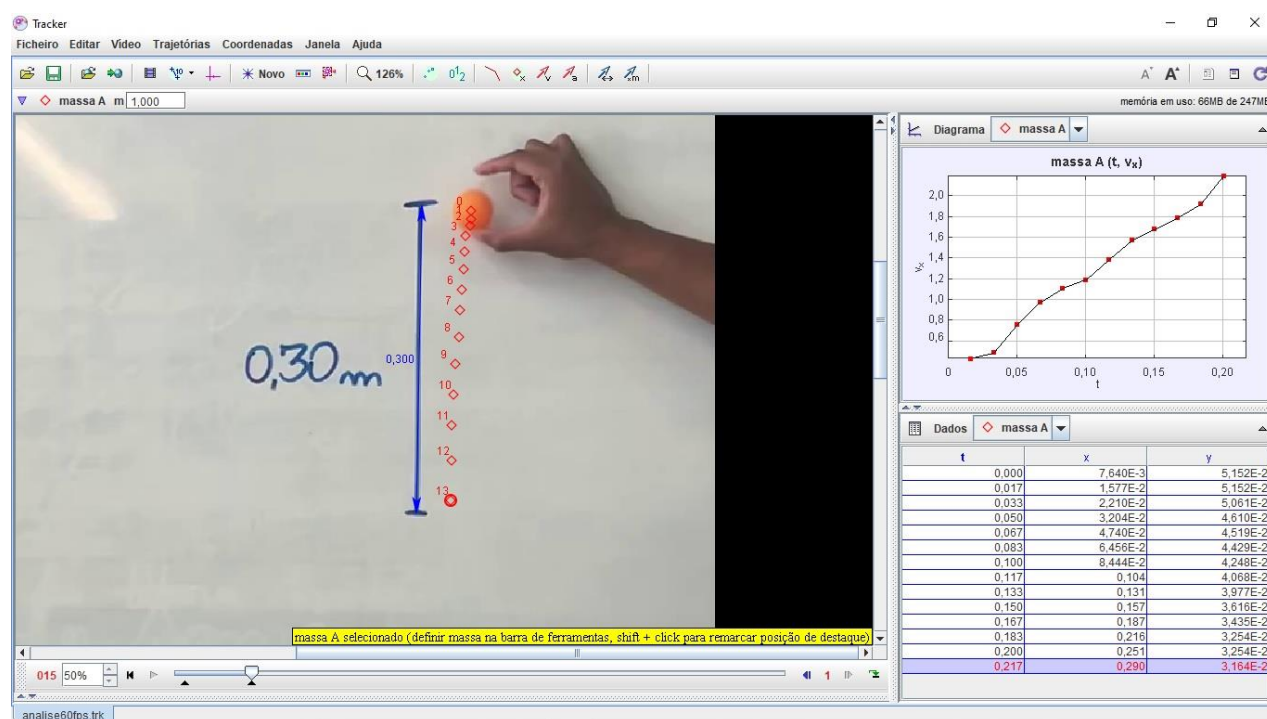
Tracker
Ficheiro Editar Vídeo Trajetórias Coordenadas Janela Ajuda

Novo 126%

massa A m 1,000

memória em uso: 66MB de 247MB

0,30 m
0,300

0 1 2 3 4 5 6 7 8 9 10 11 12 13

massa A selecionado (definir massa na barra de ferramentas, shift + click para remarcar posição de destaque)

015 50%

1

Diagrama massa A

massa A (t, $v_x$)

2,0
1,8
1,6
1,4
1,2
1,0
0,8
0,6
$v_x$
0 0,05 0,10 0,15 0,20
t

Dados massa A

| t | x | y |
|---|---|---|
| 0,000 | 7,640E-3 | 5,152E-2 |
| 0,017 | 1,577E-2 | 5,152E-2 |
| 0,033 | 2,210E-2 | 5,061E-2 |
| 0,050 | 3,204E-2 | 4,610E-2 |
| 0,067 | 4,740E-2 | 4,519E-2 |
| 0,083 | 6,456E-2 | 4,429E-2 |
| 0,100 | 8,444E-2 | 4,248E-2 |
| 0,117 | 0,104 | 4,068E-2 |
| 0,133 | 0,131 | 3,977E-2 |
| 0,150 | 0,157 | 3,616E-2 |
| 0,167 | 0,187 | 3,435E-2 |
| 0,183 | 0,216 | 3,254E-2 |
| 0,200 | 0,251 | 3,254E-2 |
| 0,217 | 0,290 | 3,164E-2 |

analise60fps.trk